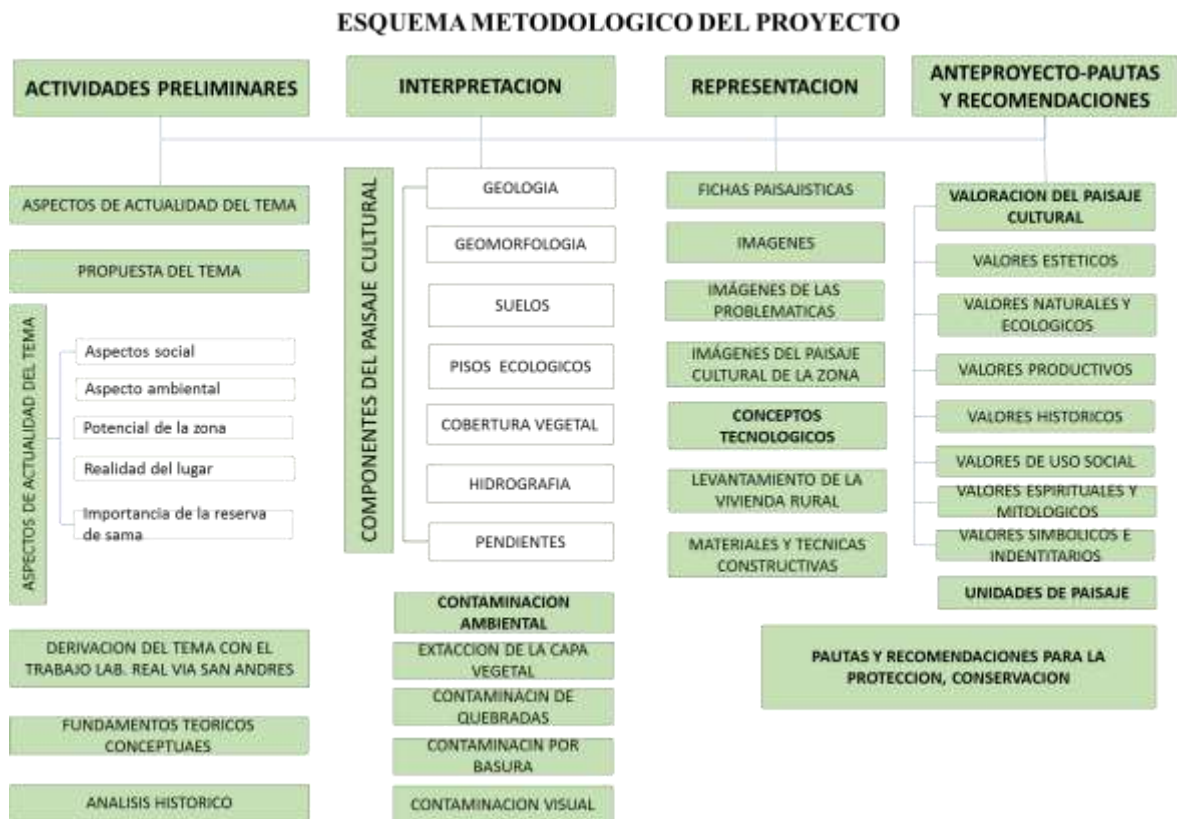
ESQUEMA METODOLOGICO DEL PROYECTO

ACTIVIDADES PRELIMINARES

INTERPRETACION

REPRESENTACION

ANTEPROYECTO-PAUTAS Y RECOMENDACIONES

ASPECTOS DE ACTUALIDAD DEL TEMA

PROPUESTA DEL TEMA

ASPECTOS DE ACTUALIDAD DEL TEMA

Aspectos social

Aspecto ambiental

Potencial de la zona

Realidad del lugar

Importancia de la reserva de sama

DERIVACION DEL TEMA CON EL TRABAJO LAB. REAL VIA SAN ANDRES

FUNDAMENTOS TEORICOS CONCEPTUAES

ANALISIS HISTORICO

COMPONENTES DEL PAISAJE CULTURAL

GEOLOGIA

GEOMORFOLOGIA

SUELOS

PISOS ECOLOGICOS

COBERTURA VEGETAL

HIDROGRAFIA

PENDIENTES

CONTAMINACION AMBIENTAL

EXTACCION DE LA CAPA VEGETAL

CONTAMINACIN DE QUEBRADAS

CONTAMINACIN POR BASURA

CONTAMINACION VISUAL

FICHAS PAISAJISTICAS

IMAGENES

IMÁGENES DE LAS PROBLEMATICAS

IMÁGENES DEL PAISAJE CULTURAL DE LA ZONA

CONCEPTOS TECNOLOGICOS

LEVANTAMIENTO DE LA VIVIENDA RURAL

MATERIALES Y TECNICAS CONSTRUCTIVAS

VALORACION DEL PAISAJE CULTURAL

VALORES ESTETICOS

VALORES NATURALES Y ECOLOGICOS

VALORES PRODUCTIVOS

VALORES HISTORICOS

VALORES DE USO SOCIAL

VALORES ESPIRITUALES Y MITOLOGICOS

VALORES SIMBOLICOS E INDENTITARIOS

UNIDADES DE PAISAJE

PAUTAS Y RECOMENDACIONES PARA LA PROTECCION, CONSERVACION